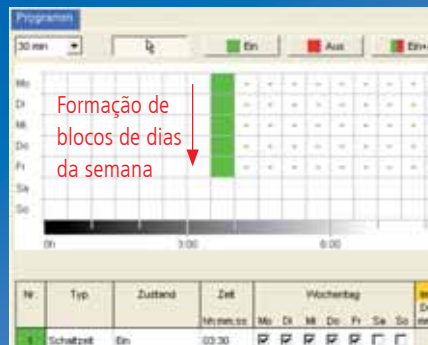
Programm

30 min

Ein

Aus

Ein+

Mo
Di
Mi
Do
Fr
Sa
So

Formação de blocos de dias da semana

0h
3:00
6:00

| Nr. | Typ | Zustand | Zeit hh:mm:ss | Wochentag |
|---|---|---|---|---|
| | | | | Mo Di Mi Do Fr Sa So |
| 1 | Schaltzeit | Ein | 03:30 | |